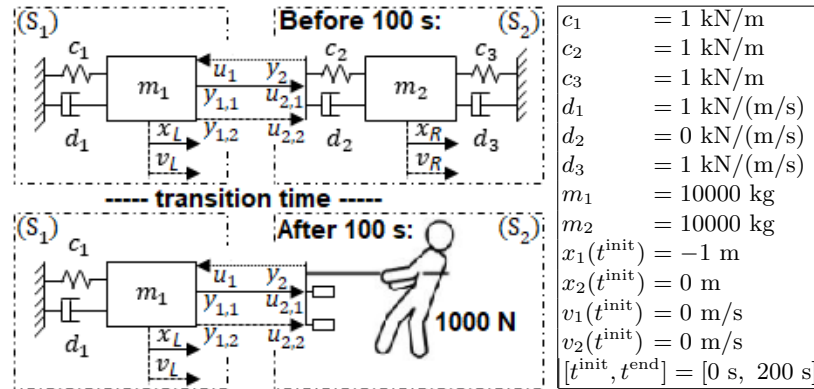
$(S_1)$

Before 100 s:

$(S_2)$

$c_1$ $u_1$ $y_2$ $c_2$ $c_3$

$m_1$ $y_{1,1}$ $u_{2,1}$ $m_2$

$d_1$ $x_L$ $y_{1,2}$ $u_{2,2}$ $d_2$ $x_R$ $d_3$

$v_L$ $v_R$

----- transition time -----

$(S_1)$

After 100 s:

$(S_2)$

$c_1$ $u_1$ $y_2$

$m_1$ $y_{1,1}$ $u_{2,1}$

$d_1$ $x_L$ $y_{1,2}$ $u_{2,2}$

$v_L$

1000 N

| | |
|---|---|
| $c_1$ | $= 1$ kN/m |
| $c_2$ | $= 1$ kN/m |
| $c_3$ | $= 1$ kN/m |
| $d_1$ | $= 1$ kN/(m/s) |
| $d_2$ | $= 0$ kN/(m/s) |
| $d_3$ | $= 1$ kN/(m/s) |
| $m_1$ | $= 10000$ kg |
| $m_2$ | $= 10000$ kg |
| $x_1(t^{\text{init}})$ | $= -1$ m |
| $x_2(t^{\text{init}})$ | $= 0$ m |
| $v_1(t^{\text{init}})$ | $= 0$ m/s |
| $v_2(t^{\text{init}})$ | $= 0$ m/s |
| $[t^{\text{init}}, t^{\text{end}}]$ | $= [0$ s, $200$ s] |